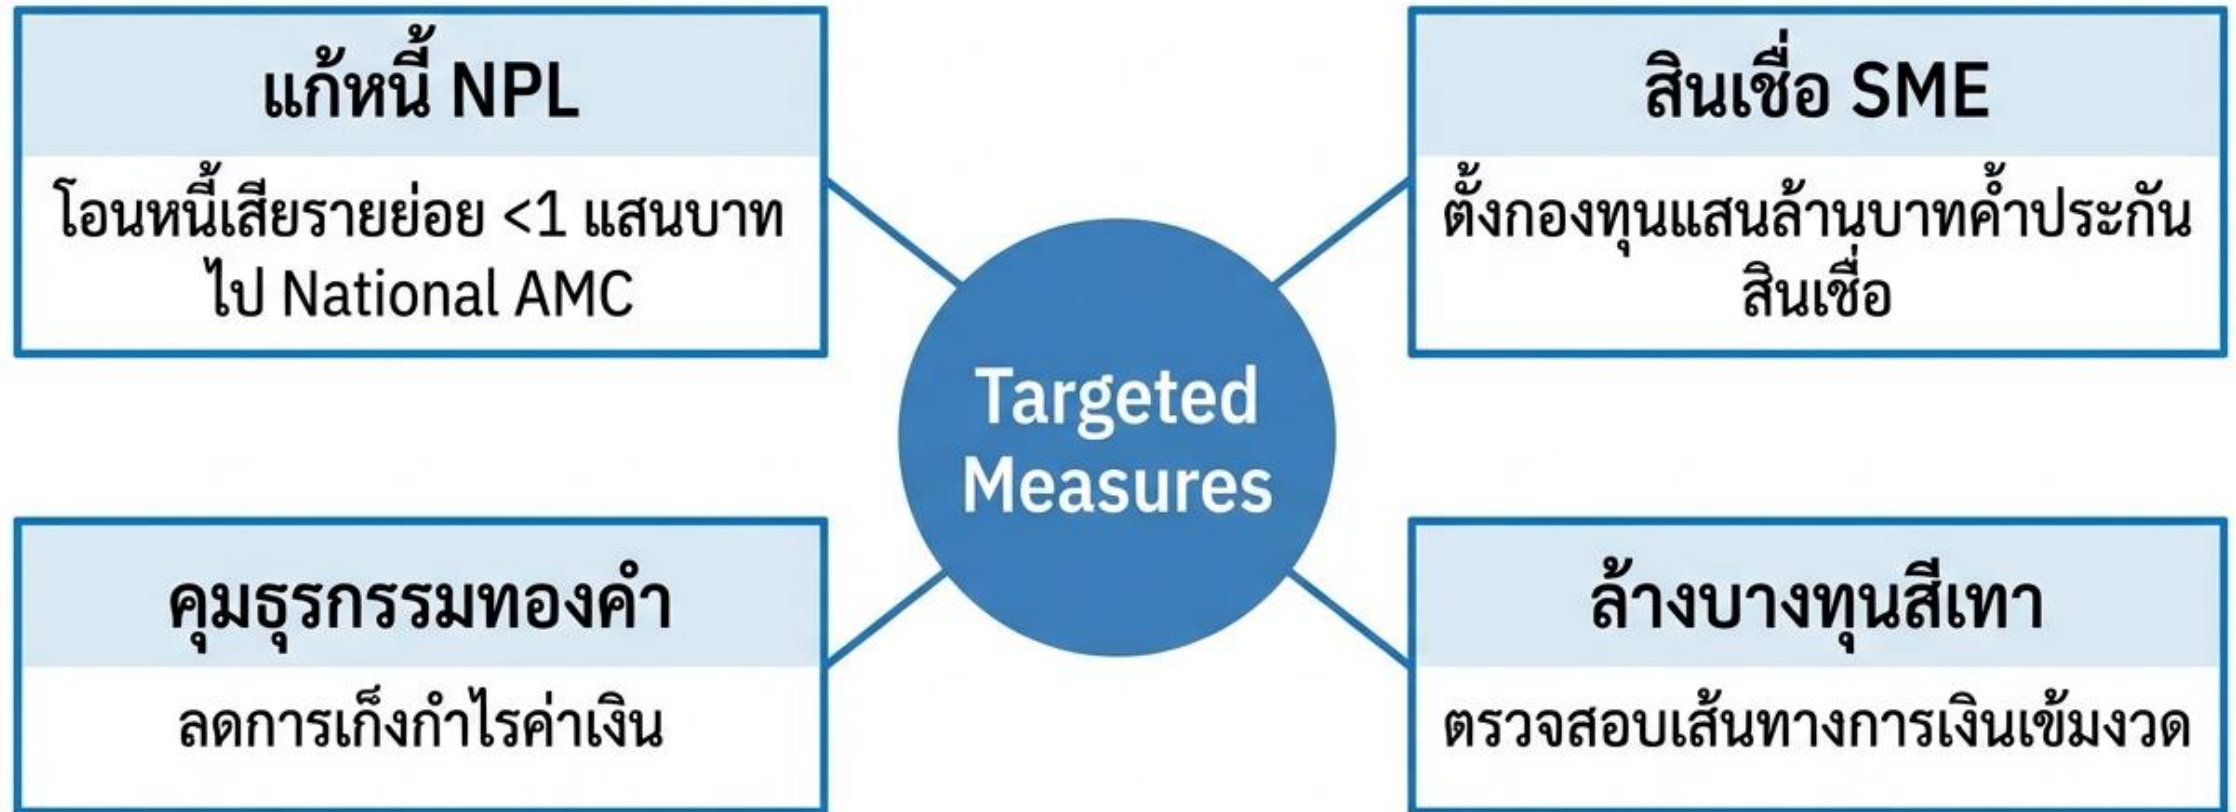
แก้หนี้ NPL

โอนหนี้เสียรายย่อย <1 แสนบาท ไป National AMC

สินเชื่อ SME

ตั้งกองทุนแสนล้านบาทค้ำประกันสินเชื่อ

Targeted Measures

คุมธุรกรรมทองคำ

ลดการเก็งกำไรค่าเงิน

ล้างบางทุนสีเทา

ตรวจสอบเส้นทางการเงินเข้มงวด